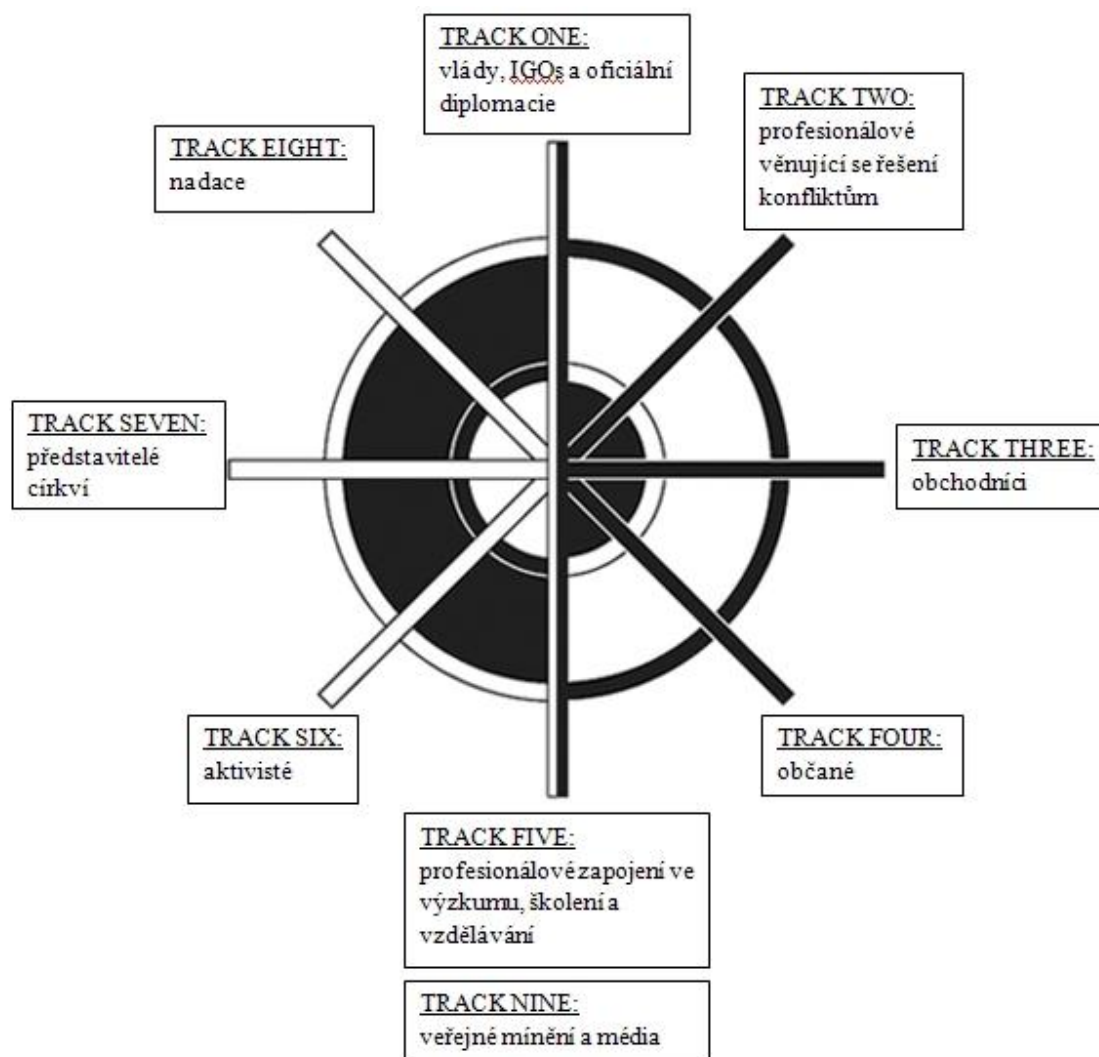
TRACK ONE:
vlády, IGOs a oficiální diplomacie

TRACK TWO:
profesionálové věnující se řešení konfliktům

TRACK EIGHT:
nadace

TRACK SEVEN:
představitelé církví

TRACK THREE:
obchodníci

TRACK SIX:
aktivisté

TRACK FOUR:
občané

TRACK FIVE:
profesionálové zapojení ve výzkumu, školení a vzdělávání

TRACK NINE:
veřejné mínění a média